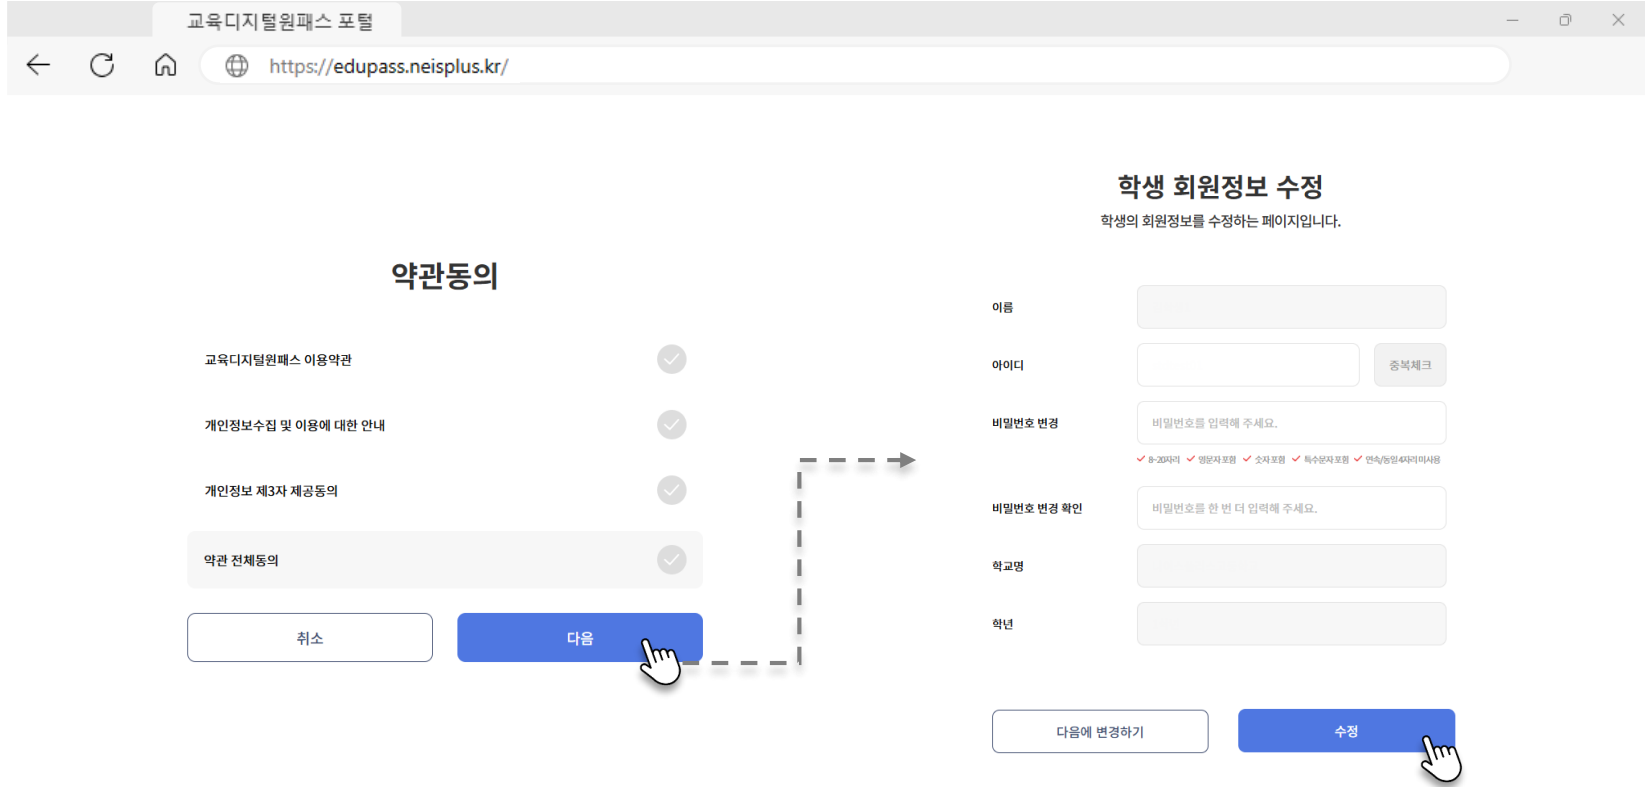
교육디지털원패스 포털

https://edupass.neisplus.kr/

약관동의

교육디지털원패스 이용약관

개인정보수집 및 이용에 대한 안내

개인정보 제3자 제공동의

약관 전체동의

취소

다음

학생 회원정보 수정

학생의 회원정보를 수정하는 페이지입니다.

이름

아이디

중복체크

비밀번호 변경

비밀번호를 입력해 주세요.

8-20자리 영문자포함 숫자포함 특수문자포함 연속/동일4자리미사용

비밀번호 변경 확인

비밀번호를 한 번 더 입력해 주세요.

학교명

학년

다음에 변경하기

수정